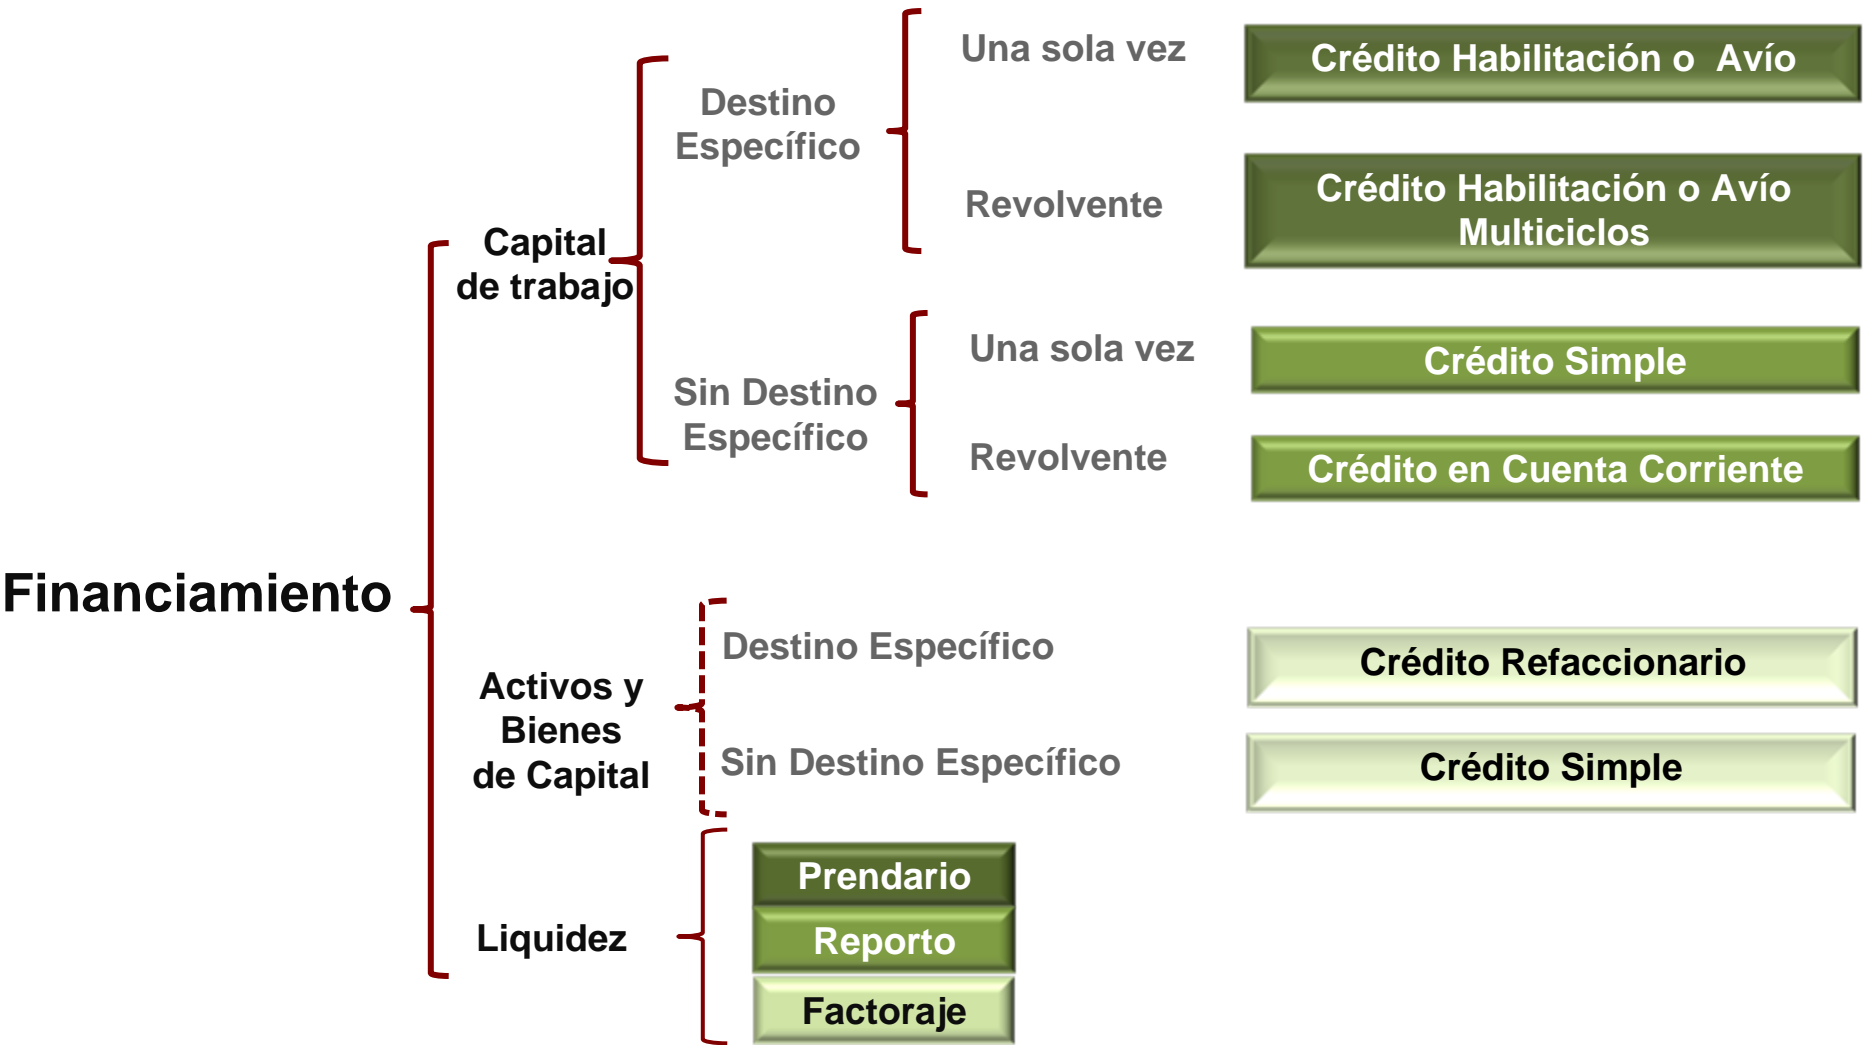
Financiamiento

Capital de trabajo

Destino Específico

Una sola vez

Crédito Habilitación o Avío

Revolvente

Crédito Habilitación o Avío Multiciclos

Sin Destino Específico

Una sola vez

Crédito Simple

Revolvente

Crédito en Cuenta Corriente

Activos y Bienes de Capital

Destino Específico

Crédito Refaccionario

Sin Destino Específico

Crédito Simple

Liquidez

Prendario

Reporto

Factoraje